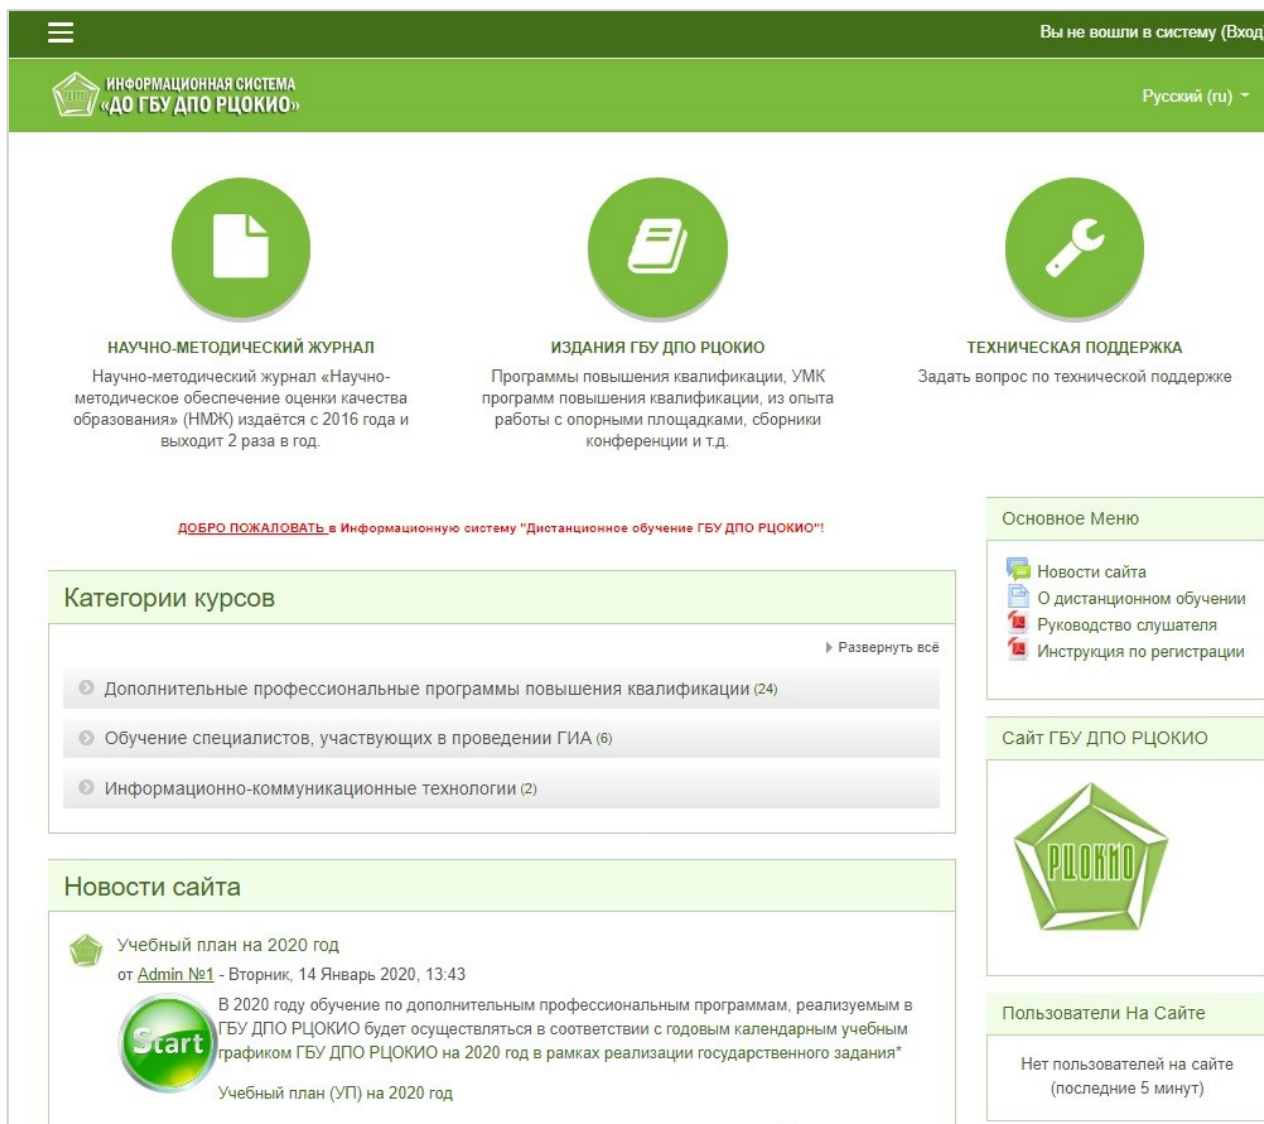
Вы не вошли в систему (Вход

ИНФОРМАЦИОННАЯ СИСТЕМА «ДО ГБУ ДПО РЦОКИО»

Русский (ru)

НАУЧНО-МЕТОДИЧЕСКИЙ ЖУРНАЛ
Научно-методический журнал «Научно-методическое обеспечение оценки качества образования» (НМЖ) издаётся с 2016 года и выходит 2 раза в год.

ИЗДАНИЯ ГБУ ДПО РЦОКИО
Программы повышения квалификации, УМК программ повышения квалификации, из опыта работы с опорными площадками, сборники конференции и т.д.

ТЕХНИЧЕСКАЯ ПОДДЕРЖКА
Задать вопрос по технической поддержке

ДОБРО ПОЖАЛОВАТЬ в Информационную систему "Дистанционное обучение ГБУ ДПО РЦОКИО"!

Категории курсов

Развернуть всё

Дополнительные профессиональные программы повышения квалификации (24)

Обучение специалистов, участвующих в проведении ГИА (6)

Информационно-коммуникационные технологии (2)

Новости сайта

Учебный план на 2020 год
от Admin №1 - Вторник, 14 Январь 2020, 13:43

Start

В 2020 году обучение по дополнительным профессиональным программам, реализуемым в ГБУ ДПО РЦОКИО будет осуществляться в соответствии с годовым календарным учебным графиком ГБУ ДПО РЦОКИО на 2020 год в рамках реализации государственного задания*

Учебный план (УП) на 2020 год

Основное Меню

Новости сайта
О дистанционном обучении
Руководство слушателя
Инструкция по регистрации

Сайт ГБУ ДПО РЦОКИО

РЦОКИО

Пользователи На Сайте

Нет пользователей на сайте (последние 5 минут)